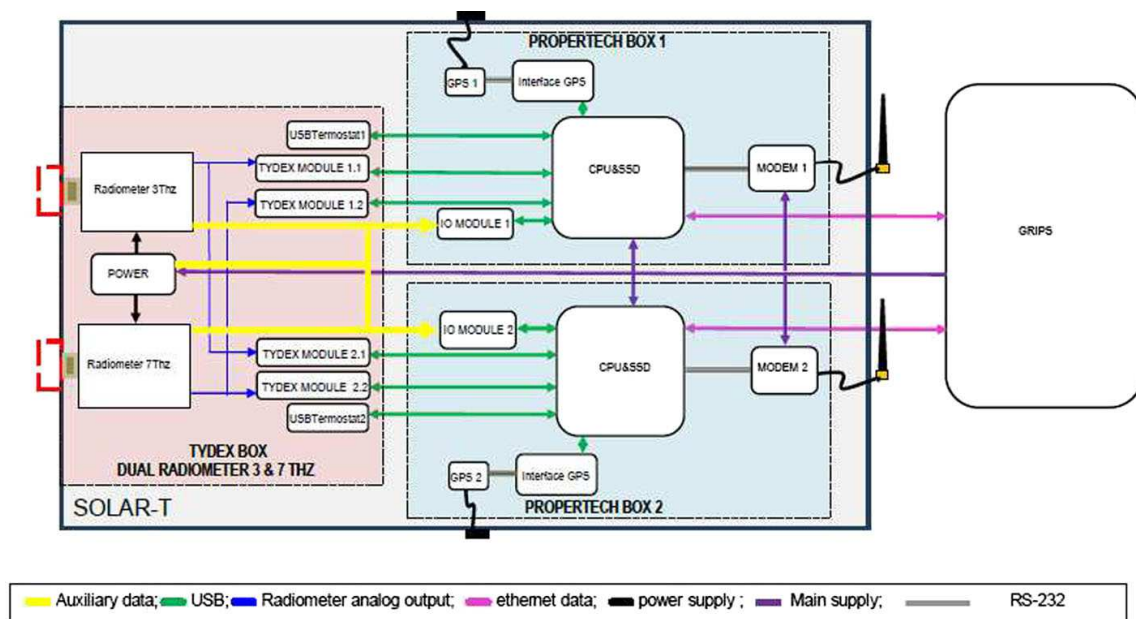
PROPERTECH BOX 1

GPS 1

Interface GPS

USBTermostat1

TYDEX MODULE 1.1

TYDEX MODULE 1.2

Radiometer 3Thz

IO MODULE 1

CPU&SSD

MODEM 1

GRIPS

POWER

IO MODULE 2

CPU&SSD

MODEM 2

Radiometer 7Thz

TYDEX MODULE 2.1

TYDEX MODULE 2.2

USBTermostat2

TYDEX BOX
DUAL RADIOMETER 3 & 7 THZ

GPS 2

Interface GPS

PROPERTECH BOX 2

SOLAR-T

Auxiliary data; USB; Radiometer analog output; ethernet data; power supply ; Main supply; RS-232